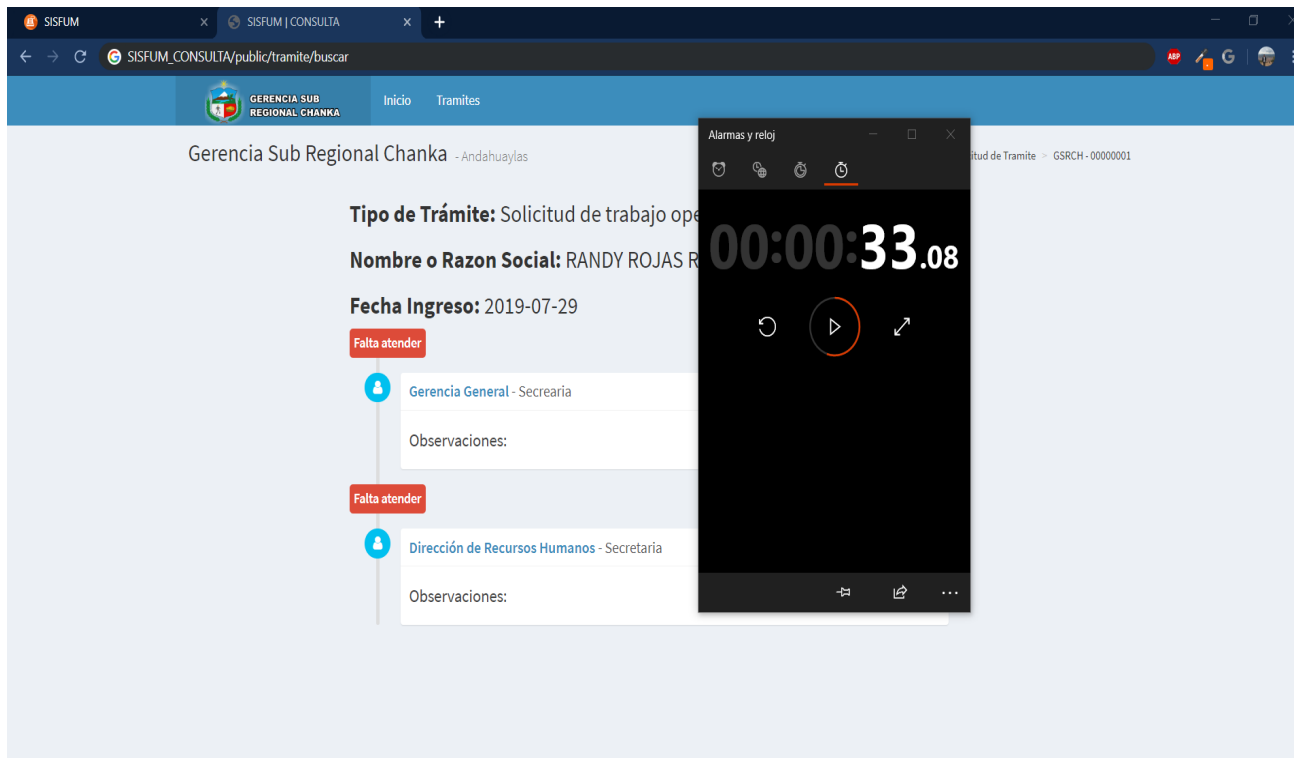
SISFUM ×
SISFUM | CONSULTA ×
+

SISFUM_CONSULTA/public/tramite/buscar

ABP G

GERENCIA SUB REGIONAL CHANKA
Inicio Tramites

Gerencia Sub Regional Chanka - Andahuaylas

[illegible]itud de Tramite > GSRCH - 00000001

Tipo de Trámite: Solicitud de trabajo ope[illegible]

Nombre o Razon Social: RANDY ROJAS R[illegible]

Fecha Ingreso: 2019-07-29

Falta atender

Gerencia General - Secrearia

Observaciones:

Falta atender

Dirección de Recursos Humanos - Secretaria

Observaciones:

Alarmas y reloj

00:00:33.08

...